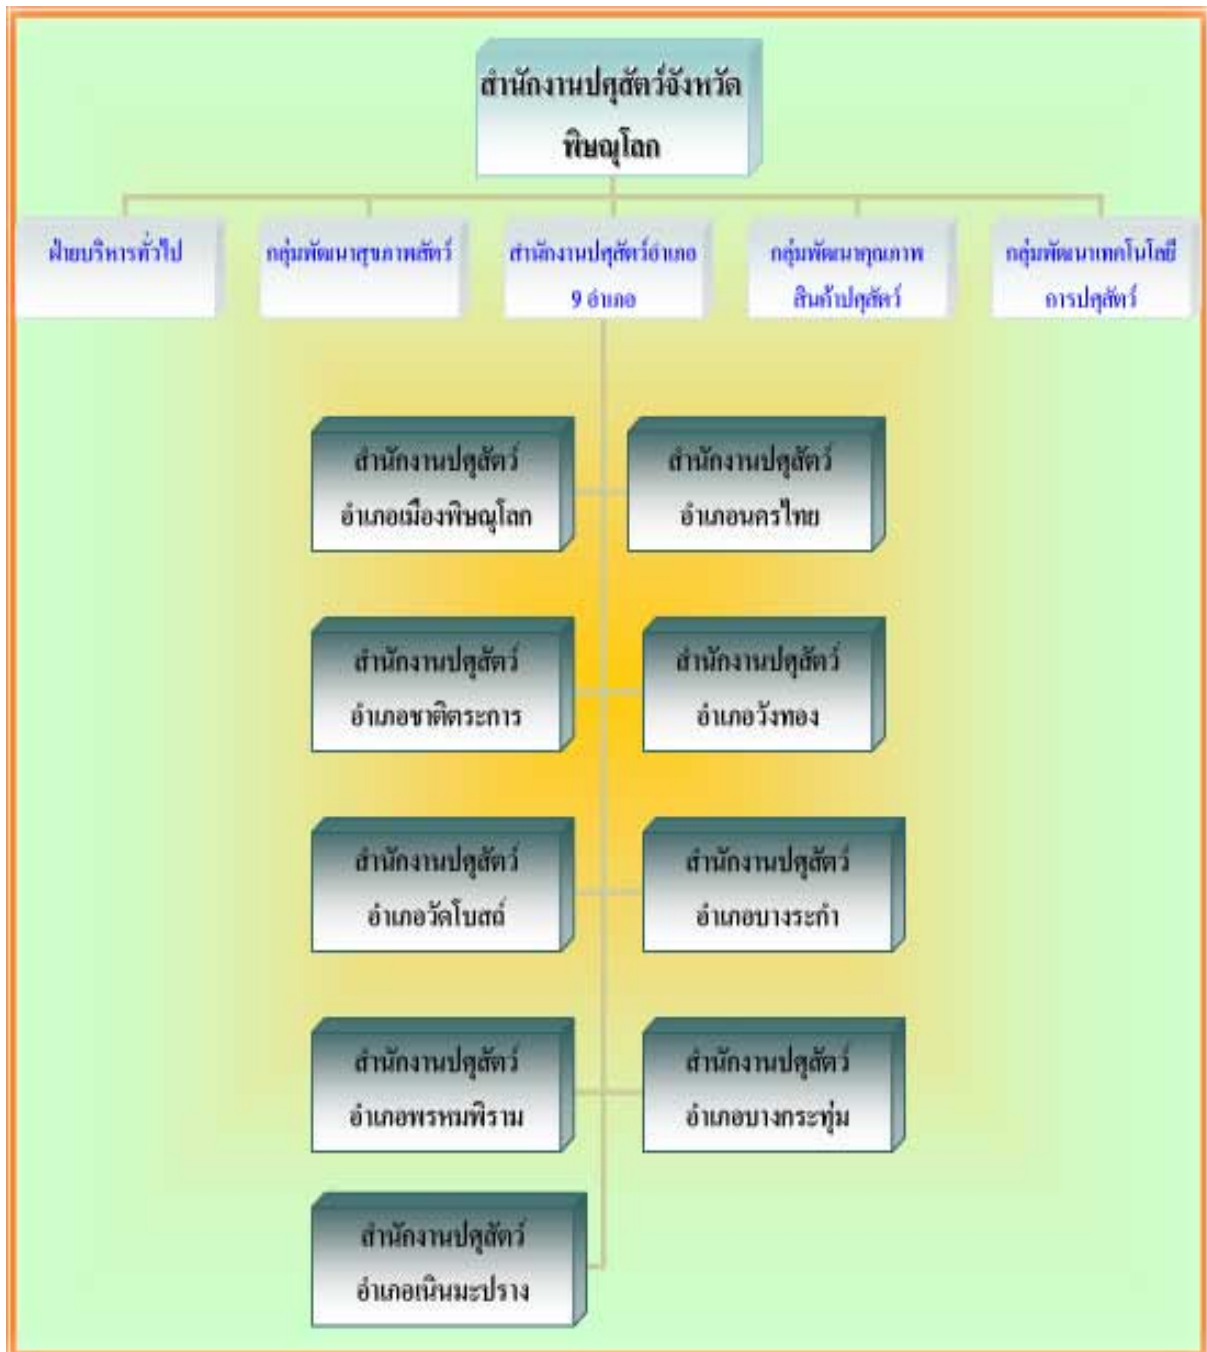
สำนักงานปศุสัตว์จังหวัดพิษณุโลก

ฝ่ายบริหารทั่วไป

กลุ่มพัฒนาสุขภาพสัตว์

สำนักงานปศุสัตว์อำเภอ 9 อำเภอ

กลุ่มพัฒนาคุณภาพสินค้าปศุสัตว์

กลุ่มพัฒนาเทคโนโลยีการปศุสัตว์

สำนักงานปศุสัตว์อำเภอเมืองพิษณุโลก

สำนักงานปศุสัตว์อำเภอนครไทย

สำนักงานปศุสัตว์อำเภอชาติตระการ

สำนักงานปศุสัตว์อำเภอวังทอง

สำนักงานปศุสัตว์อำเภอวัดโบสถ์

สำนักงานปศุสัตว์อำเภอบางระกำ

สำนักงานปศุสัตว์อำเภอพรหมพิราม

สำนักงานปศุสัตว์อำเภอบางกระทุ่ม

สำนักงานปศุสัตว์อำเภอเนินมะปราง